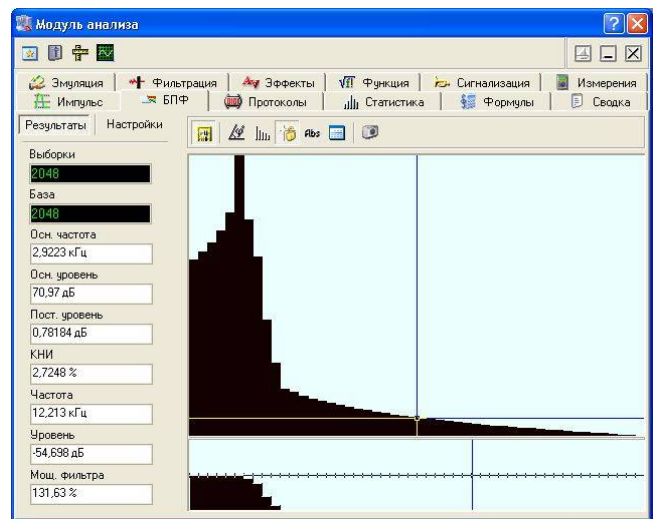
Модуль анализа

Эмуляция | Фильтрация | Эффекты | Функция | Сигнализация | Измерения
Импульс | БПФ | Протоколы | Статистика | Формулы | Сводка

Результаты | Настройки

Abs

Выборки
2048
База
2048
Осн. частота
2,9223 кГц
Осн. уровень
70,97 дБ
Пост. уровень
0,78184 дБ
КНИ
2,7248 %
Частота
12,213 кГц
Уровень
-54,698 дБ
Мощ. фильтра
131,63 %